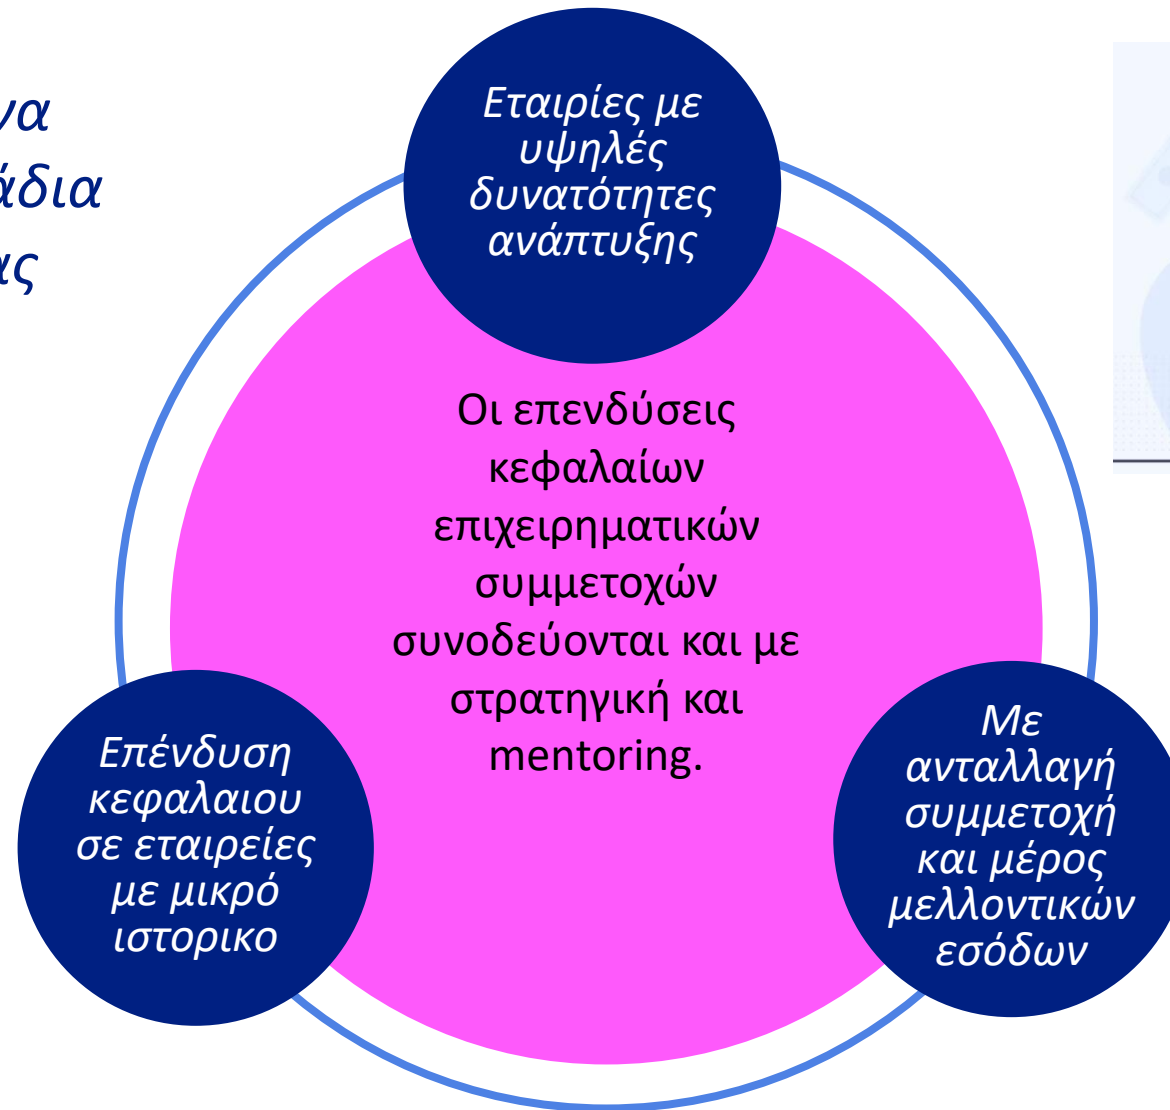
να
άδια
ας

Εταιρίες με υψηλές δυνατότητες ανάπτυξης

Οι επενδύσεις κεφαλαίων επιχειρηματικών συμμετοχών συνοδεύονται και με στρατηγική και mentoring.

Επένδυση κεφαλαιου σε εταιρείες με μικρό ιστορικο

Με ανταλλαγή συμμετοχή και μέρος μελλοντικών εσόδων